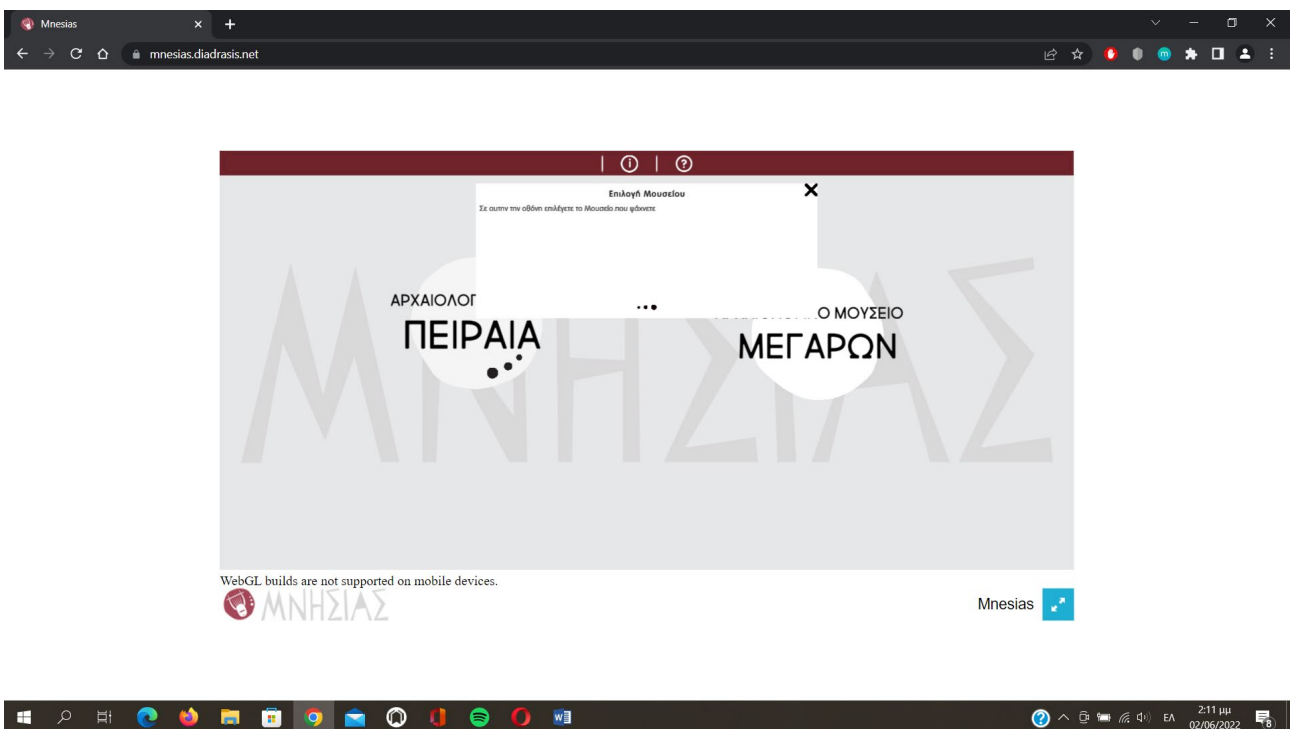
Mnesias

mnesias.diadrasis.net

Επιλογή Μουσείου

Σε αυτην την οθόνη επιλέγετε το Μουσείο που ψάχνετε

ΑΡΧΑΙΟΛΟΓ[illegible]
ΠΕΙΡΑΙΑ

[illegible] Ο ΜΟΥΣΕΙΟ
ΜΕΓΑΡΩΝ

ΜΝΗΣΙΑΣ

WebGL builds are not supported on mobile devices.

ΜΝΗΣΙΑΣ

Mnesias

ΕΛ
2:11 μμ
02/06/2022